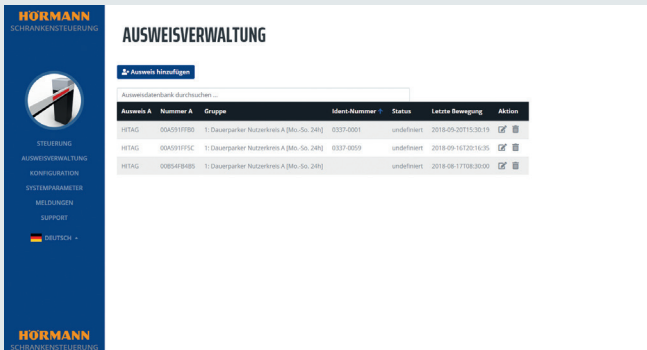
HÖRMANN
SCHRANKENSTEUERUNG

STEUERUNG
AUSWEISVERWALTUNG
KONFIGURATION
SYSTEMPARAMETER
MELDUNGEN
SUPPORT
DEUTSCH

HÖRMANN
SCHRANKENSTEUERUNG

AUSWEISVERWALTUNG

Ausweis hinzufügen

Ausweisdatenbank durchsuchen ...

| Ausweis A | Nummer A | Gruppe | Ident-Nummer ↑ | Status | Letzte Bewegung | Aktion |
|---|---|---|---|---|---|---|
| HITAG | 00A591FFB0 | 1: Dauerparker Nutzerkreis A [Mo.-So. 24h] | 0337-0001 | undefiniert | 2018-09-20T15:30:19 | |
| HITAG | 00A591FF5C | 1: Dauerparker Nutzerkreis A [Mo.-So. 24h] | 0337-0059 | undefiniert | 2018-09-16T20:16:35 | |
| HITAG | 00B54FB4B5 | 1: Dauerparker Nutzerkreis A [Mo.-So. 24h] | | undefiniert | 2018-08-17T08:30:00 | |